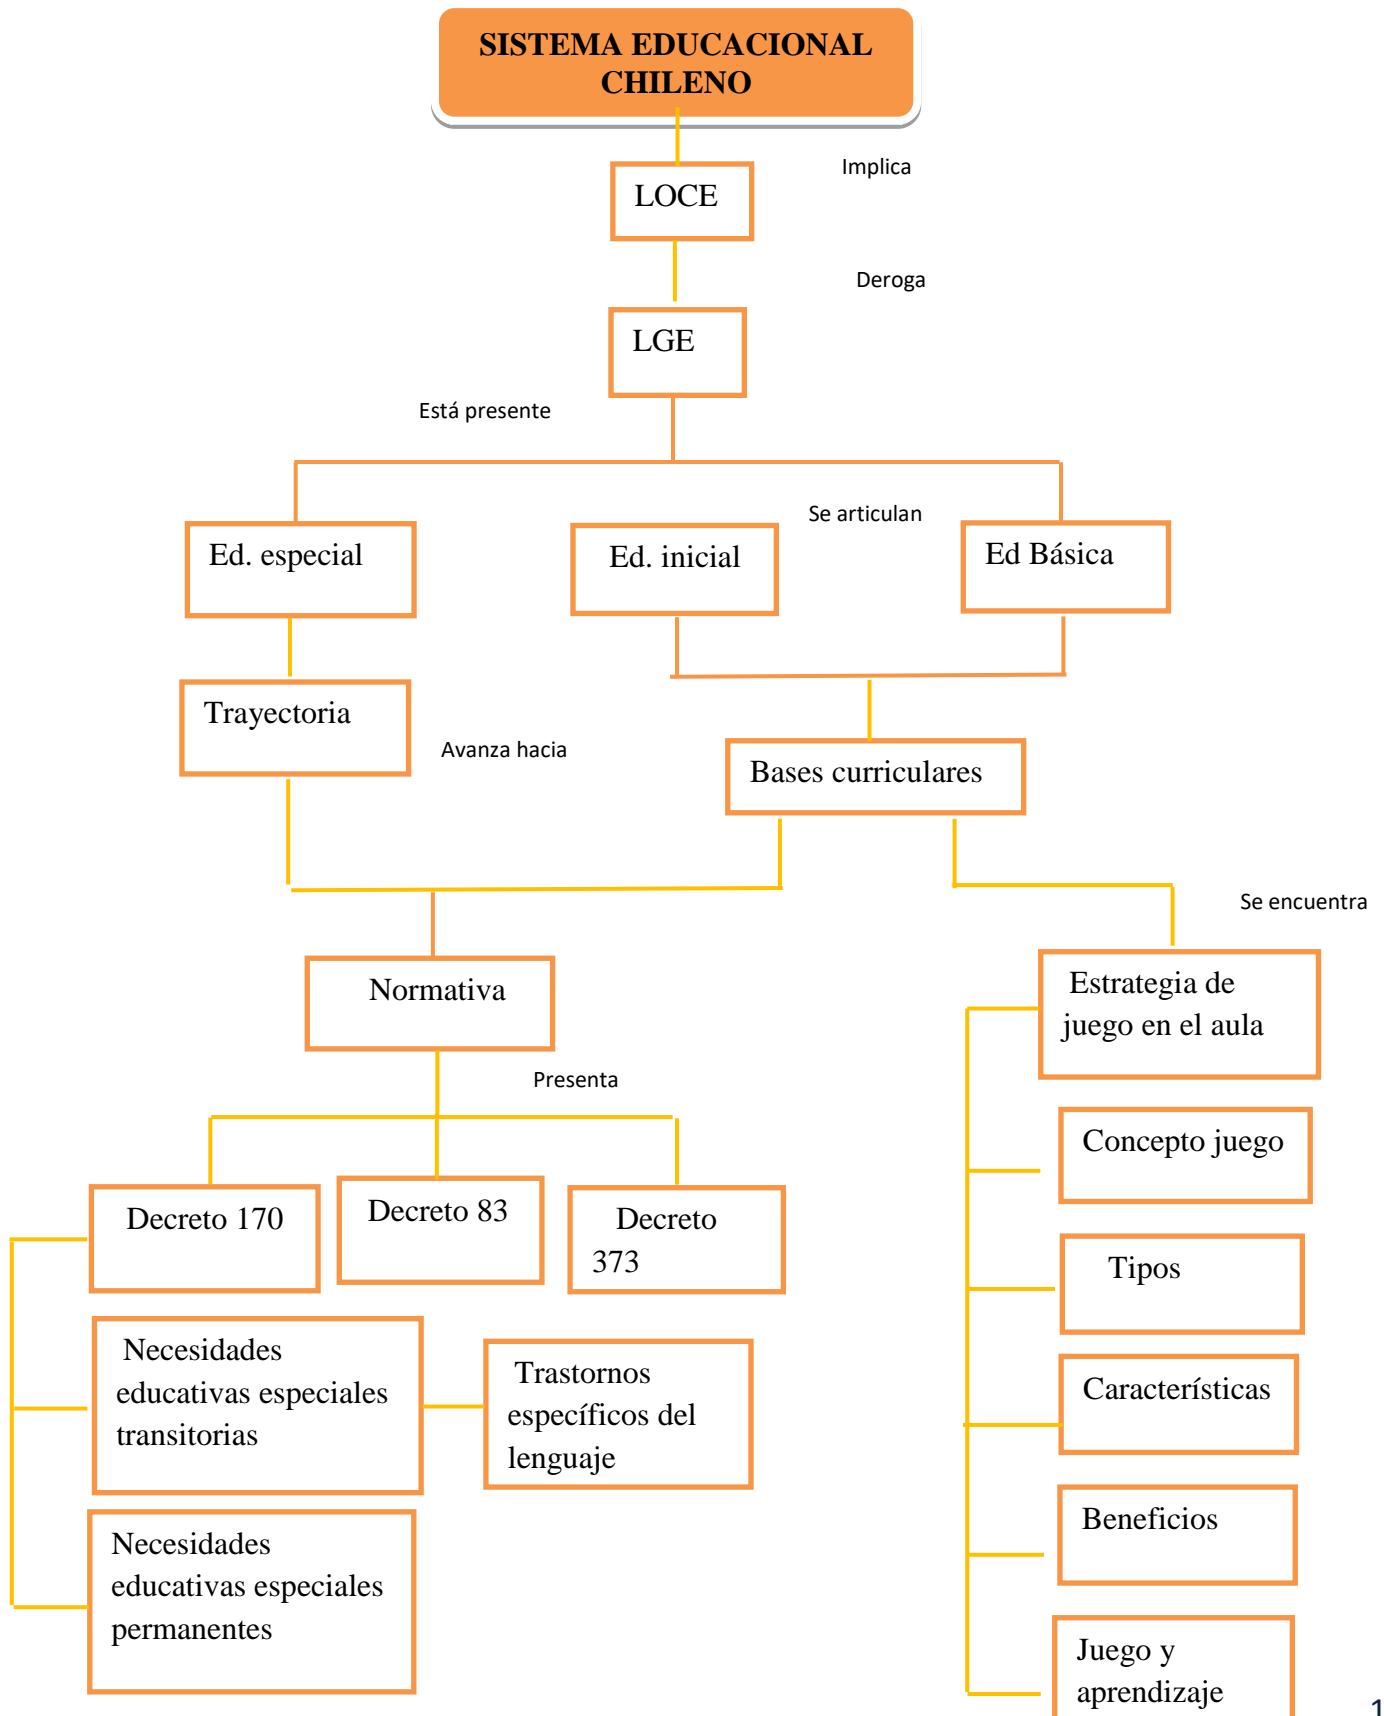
SISTEMA EDUCACIONAL CHILENO

Implica

LOCE

Deroga

LGE

Está presente

Se articulan

Ed. especial

Ed. inicial

Ed Básica

Trayectoria

Avanza hacia

Bases curriculares

Se encuentra

Normativa

Estrategia de juego en el aula

Presenta

Concepto juego

Decreto 170

Decreto 83

Decreto 373

Tipos

Necesidades educativas especiales transitorias

Trastornos específicos del lenguaje

Características

Beneficios

Necesidades educativas especiales permanentes

Juego y aprendizaje

1